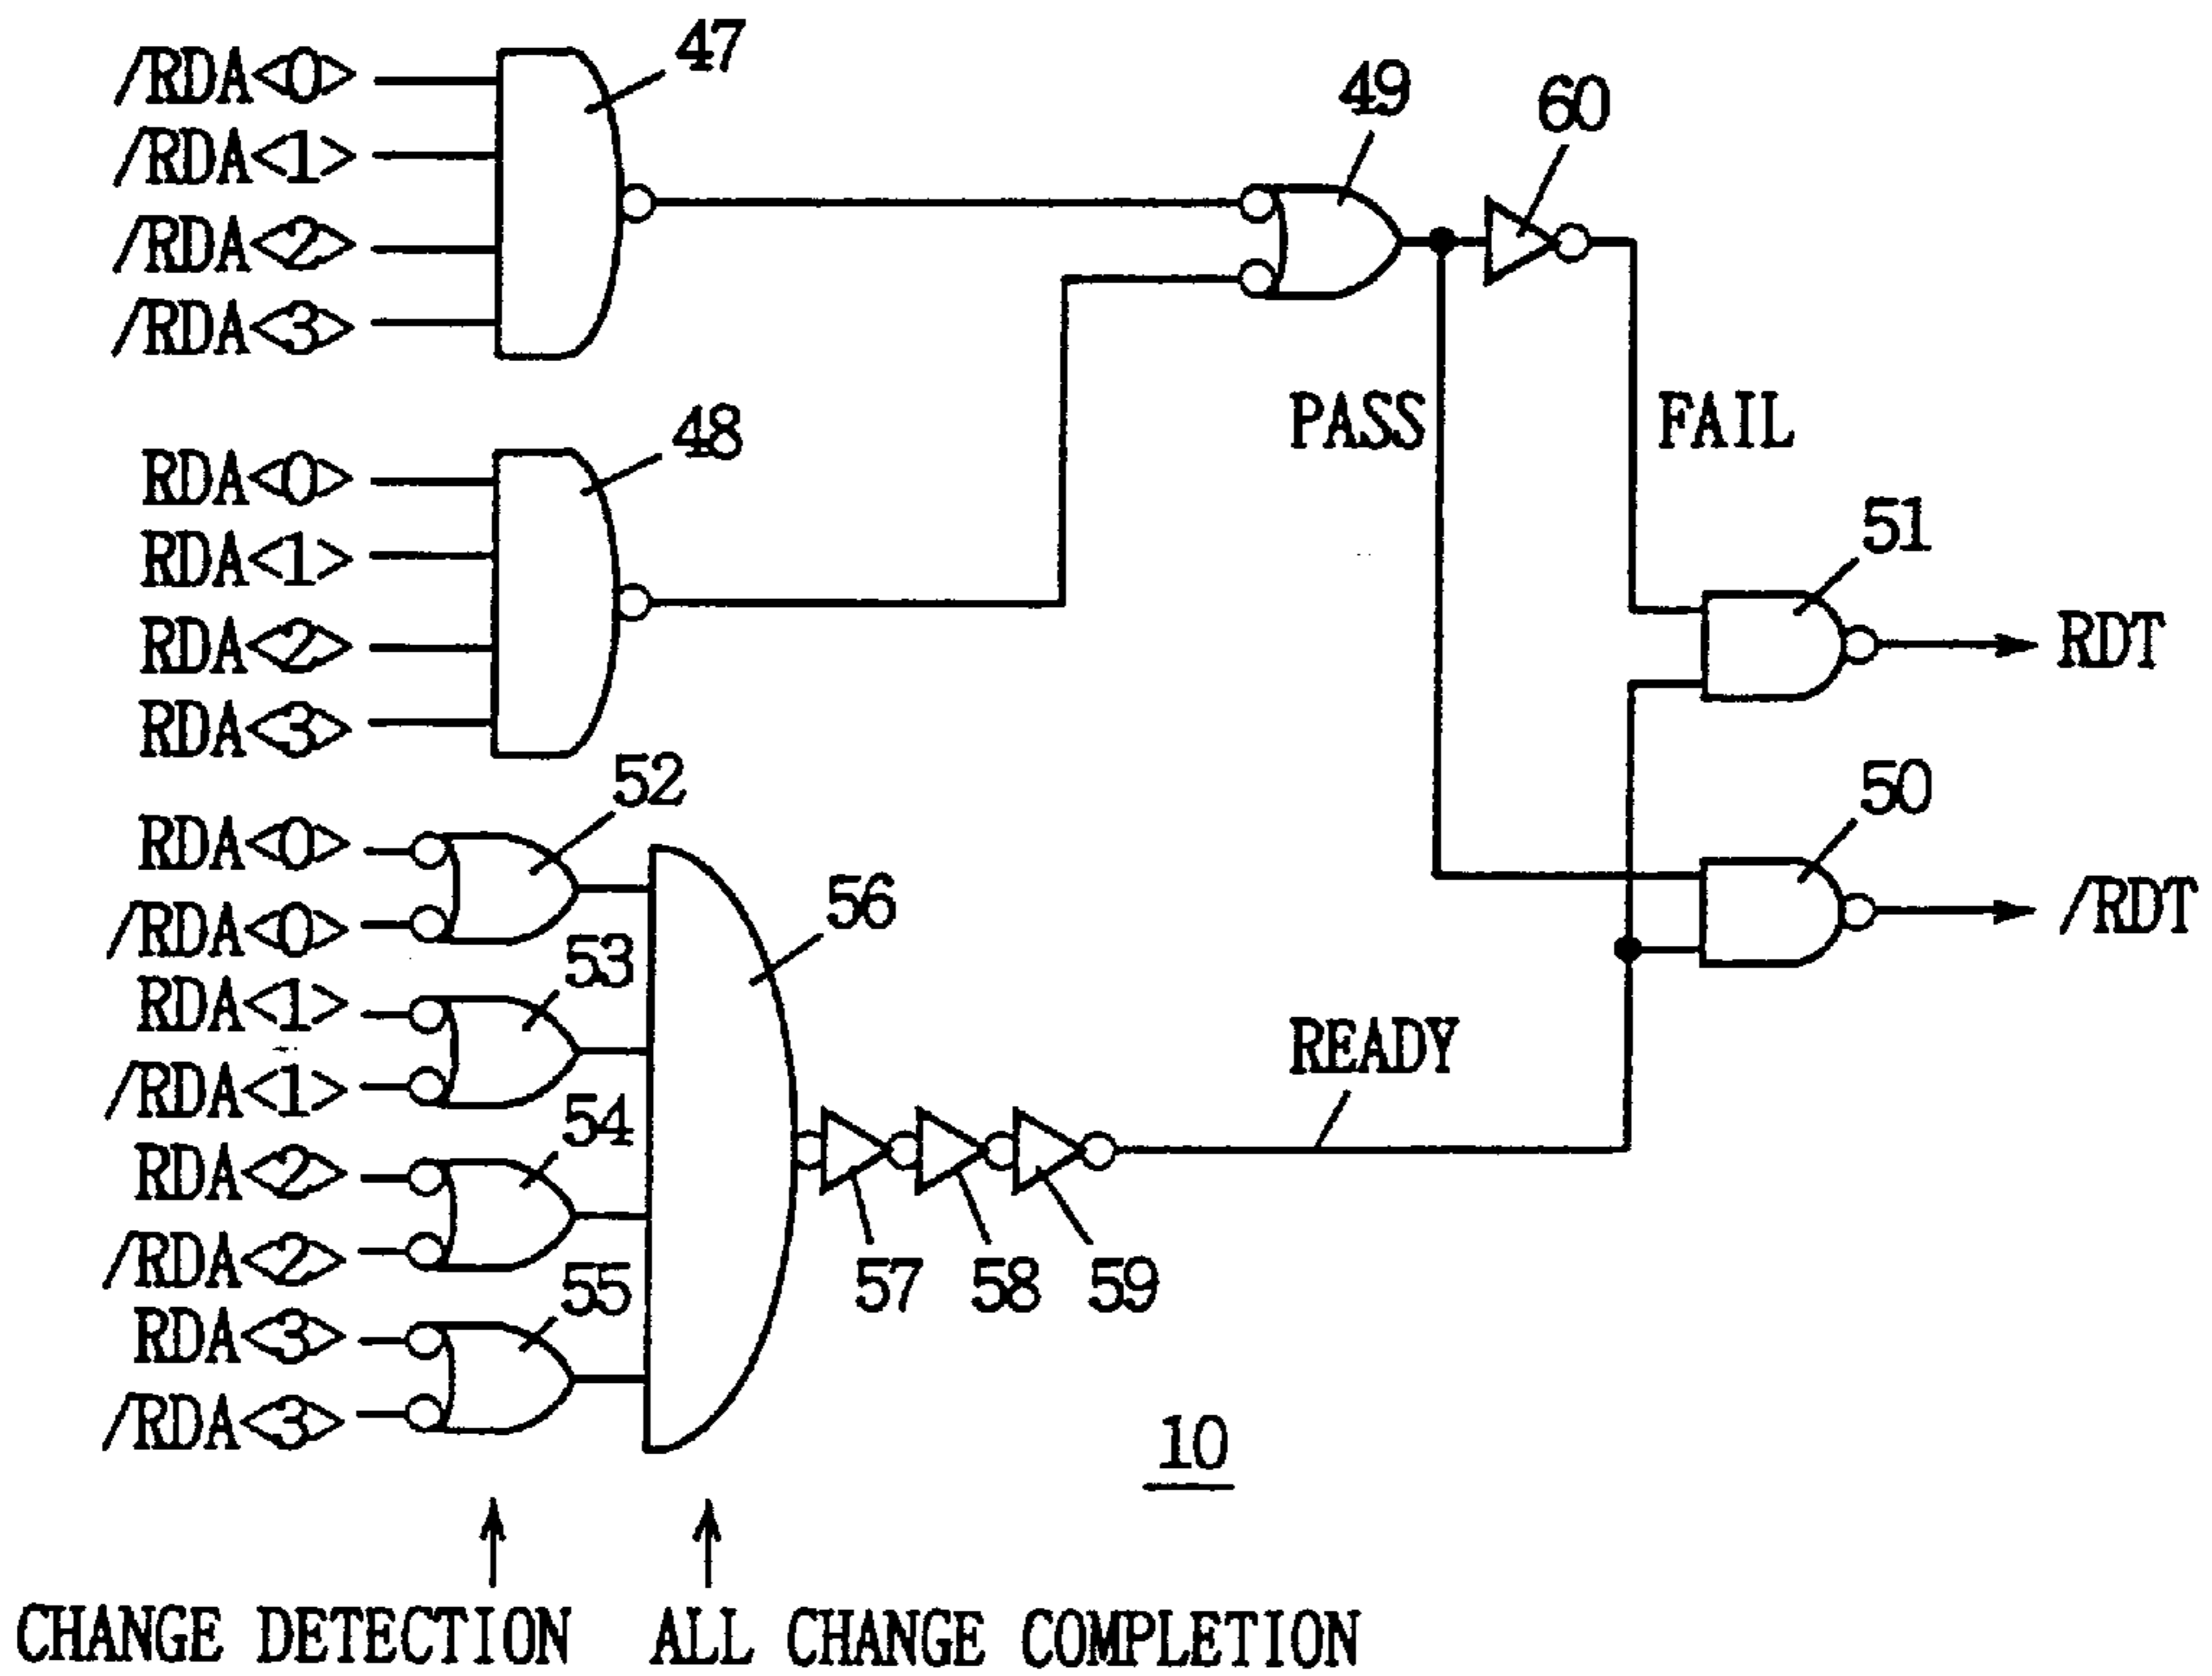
/RDA<0>
/RDA<1>
/RDA<2>
/RDA<3>
47
49
60
PASS
FAIL
48
RDA<0>
RDA<1>
RDA<2>
RDA<3>
51
RDT
50
/RDT
52
RDA<0>
/RDA<0>
53
RDA<1>
/RDA<1>
54
RDA<2>
/RDA<2>
55
RDA<3>
/RDA<3>
56
READY
57
58
59
10

CHANGE DETECTION ALL CHANGE COMPLETION